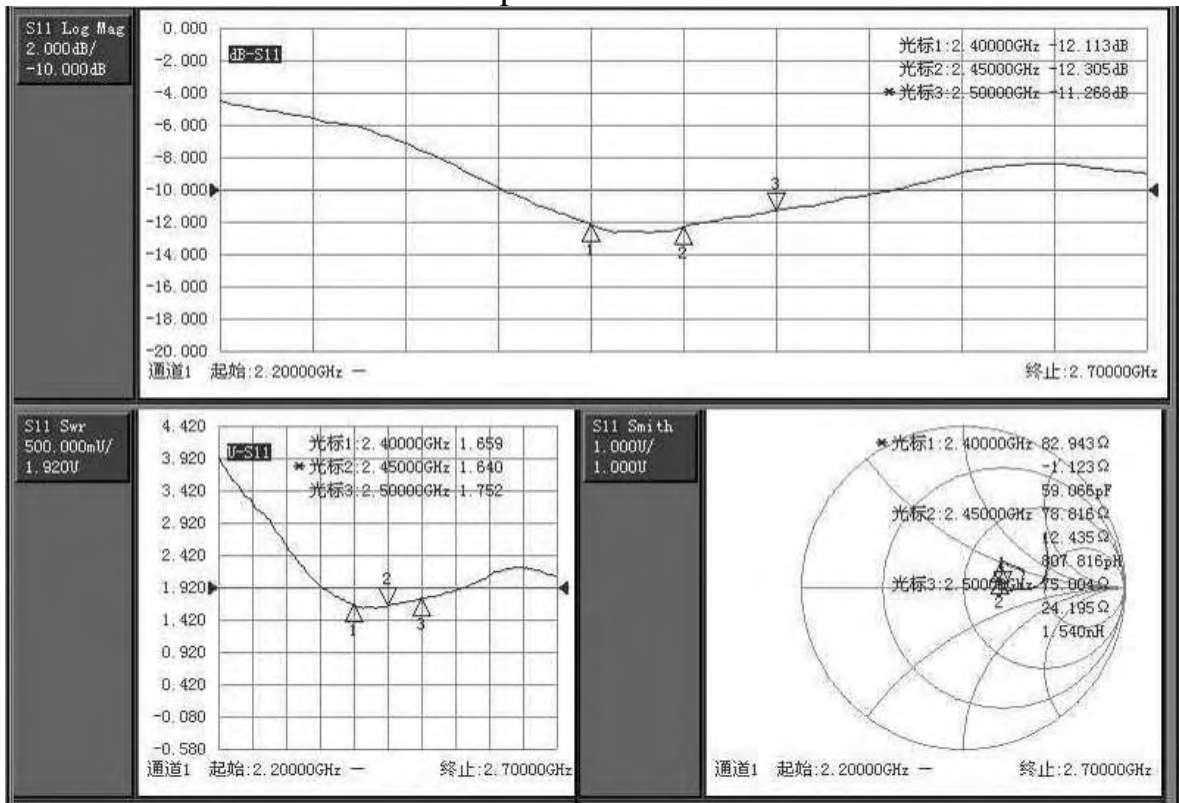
S11 Log Mag
2.000dB/
-10.000dB

0.000
-2.000
-4.000
-6.000
-8.000
-10.000
-12.000
-14.000
-16.000
-18.000
-20.000

dB-S11

光标1:2.40000GHz -12.113dB
光标2:2.45000GHz -12.305dB
*光标3:2.50000GHz -11.268dB

1
2
3

通道1 起始:2.20000GHz —
终止:2.70000GHz

S11 Swr
500.000mU/
1.920U

4.420
3.920
3.420
2.920
2.420
1.920
1.420
0.920
0.420
-0.080
-0.580

U-S11

光标1:2.40000GHz 1.659
*光标2:2.45000GHz 1.640
光标3:2.50000GHz 1.752

1
2
3

通道1 起始:2.20000GHz —
终止:2.70000GHz

S11 Smith
1.000U/
1.000U

*光标1:2.40000GHz 82.943Ω
-1.123Ω
59.066pF
光标2:2.45000GHz 78.816Ω
12.435Ω
807.816pH
光标3:2.50000GHz 75.004Ω
24.195Ω
1.540nH

1
2
3

通道1 起始:2.20000GHz —
终止:2.70000GHz